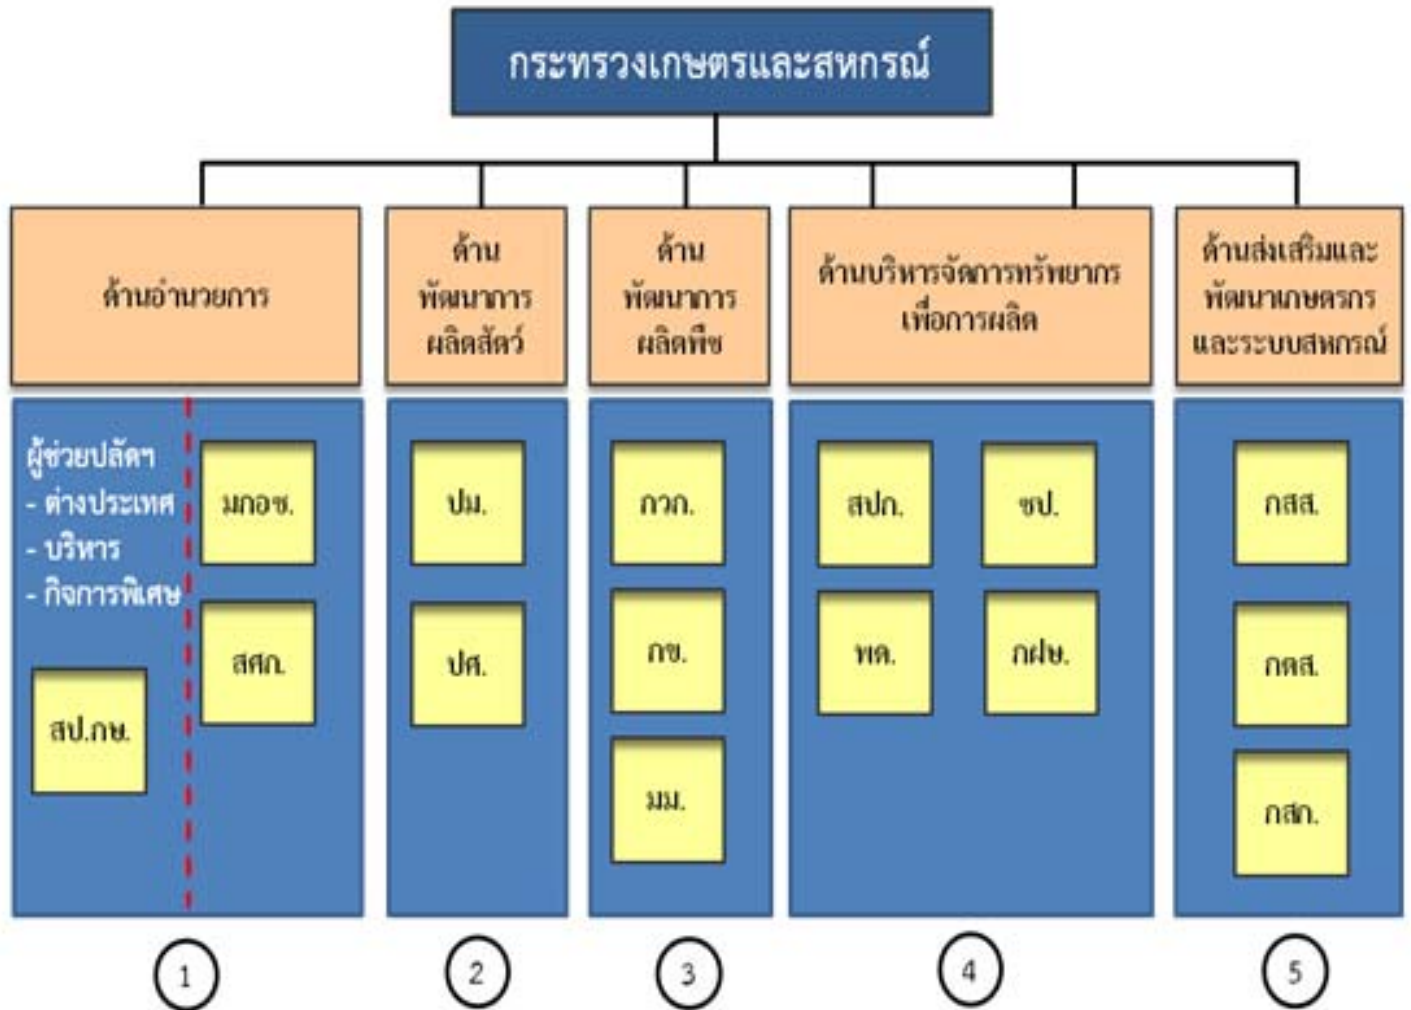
กระทรวงเกษตรและสหกรณ์

ด้านอำนวยการ

ด้าน พัฒนาการ ผลิตสัตว์

ด้าน พัฒนาการ ผลิตพืช

ด้านบริหารจัดการทรัพยากร เพื่อการผลิต

ด้านส่งเสริมและ พัฒนาเกษตรกร และระบบสหกรณ์

ผู้ช่วยปลัดฯ
- ต่างประเทศ
- บริหาร
- กิจการพิเศษ

สป.กษ.

มกอช.

สศก.

ปม.

ปศ.

กวก.

กข.

มม.

สปก.

ชป.

พด.

กฝข.

กสส.

กตส.

กสก.

1

2

3

4

5